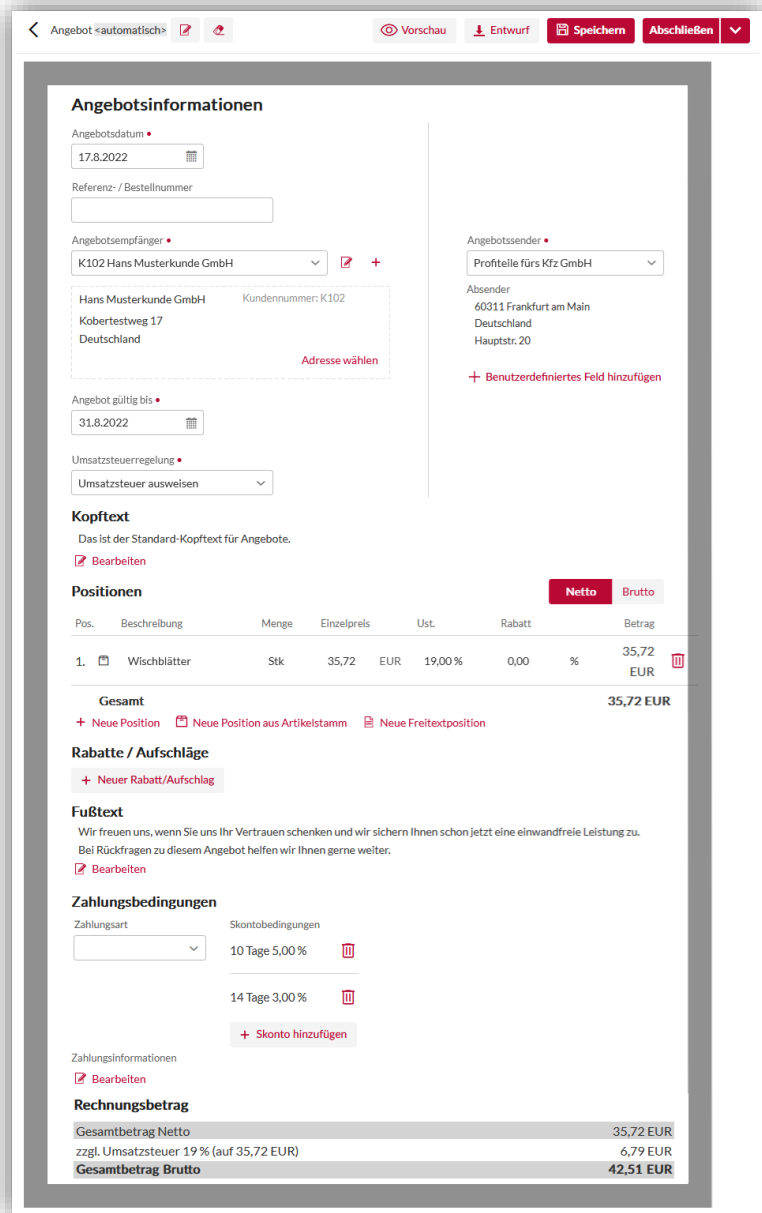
Angebot <automatisch>

Vorschau
Entwurf
Speichern
Abschließen

Angebotsinformationen

Angebotsdatum •
17.8.2022

Referenz- / Bestellnummer

Angebotsempfänger •
K102 Hans Musterkunde GmbH

Hans Musterkunde GmbH
Kundennummer: K102
Kobertestweg 17
Deutschland
Adresse wählen

Angebot gültig bis •
31.8.2022

Umsatzsteuerregelung •
Umsatzsteuer ausweisen

Angebotssender •
Profiteile fürs Kfz GmbH

Absender
60311 Frankfurt am Main
Deutschland
Hauptstr. 20

+ Benutzerdefiniertes Feld hinzufügen

Kopftext
Das ist der Standard-Kopftext für Angebote.
Bearbeiten

Positionen
Netto
Brutto

| Pos. | Beschreibung | Menge | Einzelpreis | | Ust. | Rabatt | | Betrag |
|---|---|---|---|---|---|---|---|---|
| 1. | Wischblätter | Stk | 35,72 | EUR | 19,00 % | 0,00 | % | 35,72 EUR |

Gesamt 35,72 EUR

+ Neue Position
Neue Position aus Artikelstamm
Neue Freitextposition

Rabatte / Aufschläge
+ Neuer Rabatt/Aufschlag

Fußtext
Wir freuen uns, wenn Sie uns Ihr Vertrauen schenken und wir sichern Ihnen schon jetzt eine einwandfreie Leistung zu.
Bei Rückfragen zu diesem Angebot helfen wir Ihnen gerne weiter.
Bearbeiten

Zahlungsbedingungen
Zahlungsart
Skontobedingungen
10 Tage 5,00 %
14 Tage 3,00 %
+ Skonto hinzufügen

Zahlungsinformationen
Bearbeiten

Rechnungsbetrag

| | |
|---|---|
| Gesamtbetrag Netto | 35,72 EUR |
| zzgl. Umsatzsteuer 19 % (auf 35,72 EUR) | 6,79 EUR |
| Gesamtbetrag Brutto | 42,51 EUR |